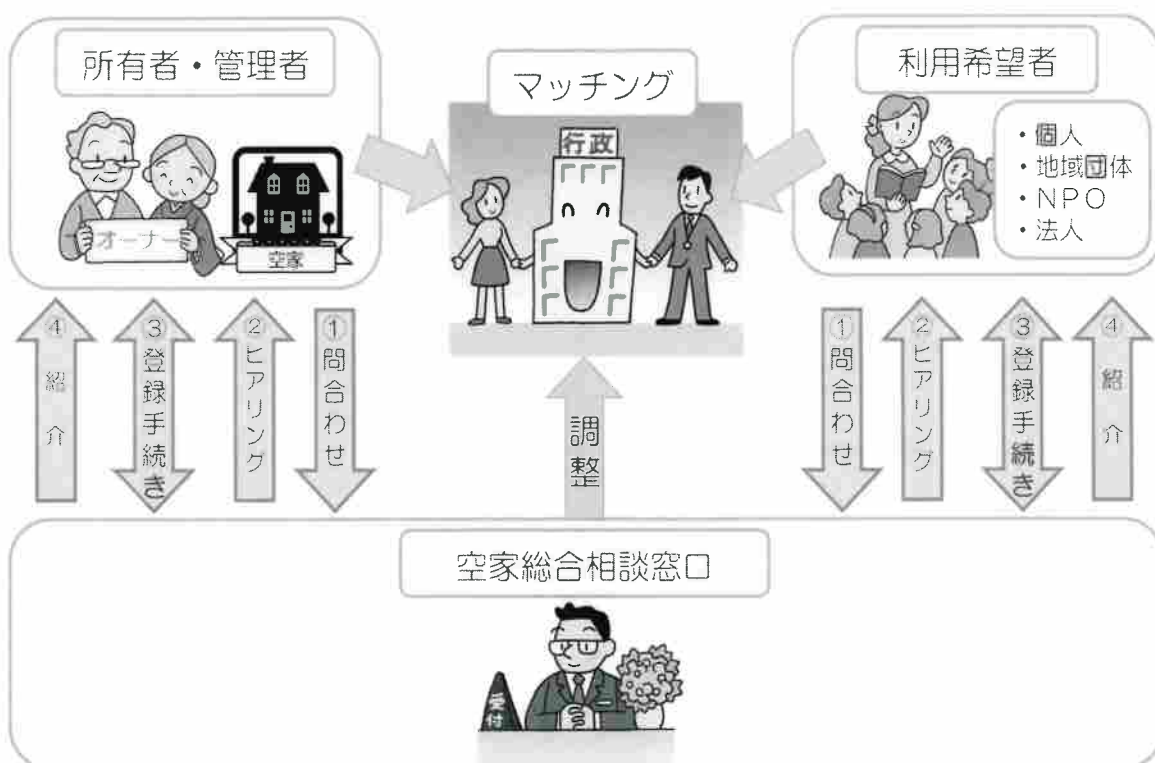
所有者・管理者

オーナー

空家

マッチング

行政

利用希望者

・個人
・地域団体
・NPO
・法人

④紹介

③登録手続き

②ヒアリング

①問合わせ

調整

①問合わせ

②ヒアリング

③登録手続き

④紹介

空家総合相談窓口

受付